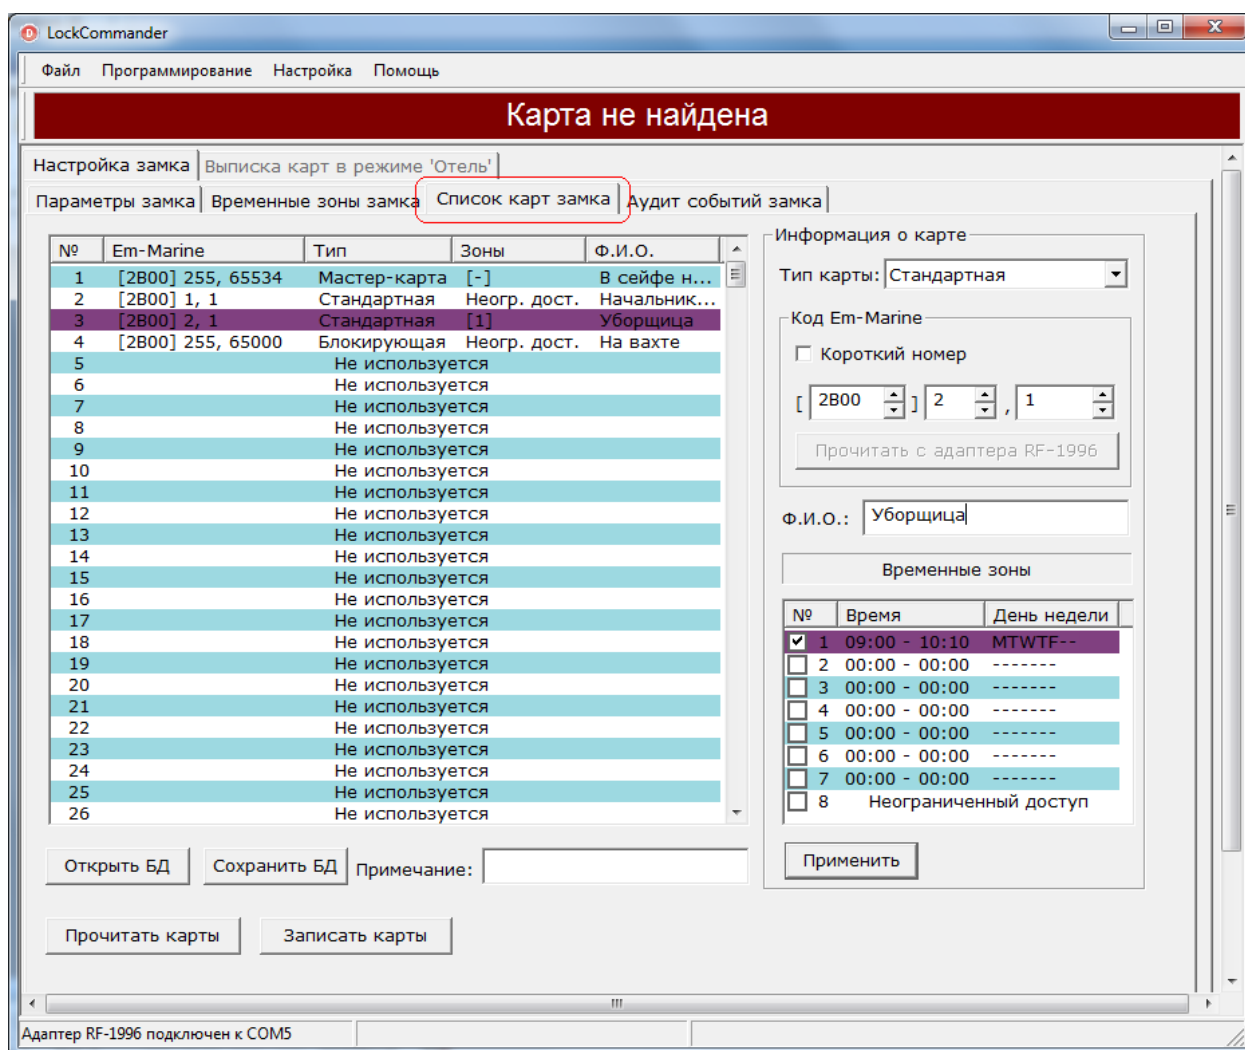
LockCommander

Файл Программирование Настройка Помощь

Карта не найдена

Настройка замка | Выписка карт в режиме 'Отель'

Параметры замка | Временные зоны замка | Список карт замка | Аудит событий замка

| № | Em-Marine | Тип | Зоны | Ф.И.О. |
|---|---|---|---|---|
| 1 | [2B00] 255, 65534 | Мастер-карта | [-] | В сейфе н... |
| 2 | [2B00] 1, 1 | Стандартная | Неогр. дост. | Начальник... |
| 3 | [2B00] 2, 1 | Стандартная | [1] | Уборщица |
| 4 | [2B00] 255, 65000 | Блокирующая | Неогр. дост. | На вахте |
| 5 | | Не используется | | |
| 6 | | Не используется | | |
| 7 | | Не используется | | |
| 8 | | Не используется | | |
| 9 | | Не используется | | |
| 10 | | Не используется | | |
| 11 | | Не используется | | |
| 12 | | Не используется | | |
| 13 | | Не используется | | |
| 14 | | Не используется | | |
| 15 | | Не используется | | |
| 16 | | Не используется | | |
| 17 | | Не используется | | |
| 18 | | Не используется | | |
| 19 | | Не используется | | |
| 20 | | Не используется | | |
| 21 | | Не используется | | |
| 22 | | Не используется | | |
| 23 | | Не используется | | |
| 24 | | Не используется | | |
| 25 | | Не используется | | |
| 26 | | Не используется | | |

Информация о карте
Тип карты: Стандартная
Код Em-Marine
Короткий номер
[ 2B00 ] 2 , 1
Прочитать с адаптера RF-1996
Ф.И.О.: Уборщица
Временные зоны

| № | Время | День недели |
|---|---|---|
| 1 | 09:00 - 10:10 | MTWTF-- |
| 2 | 00:00 - 00:00 | ------- |
| 3 | 00:00 - 00:00 | ------- |
| 4 | 00:00 - 00:00 | ------- |
| 5 | 00:00 - 00:00 | ------- |
| 6 | 00:00 - 00:00 | ------- |
| 7 | 00:00 - 00:00 | ------- |
| 8 | Неограниченный доступ | |

Открыть БД | Сохранить БД | Примечание:
Применить
Прочитать карты | Записать карты

Адаптер RF-1996 подключен к COM5